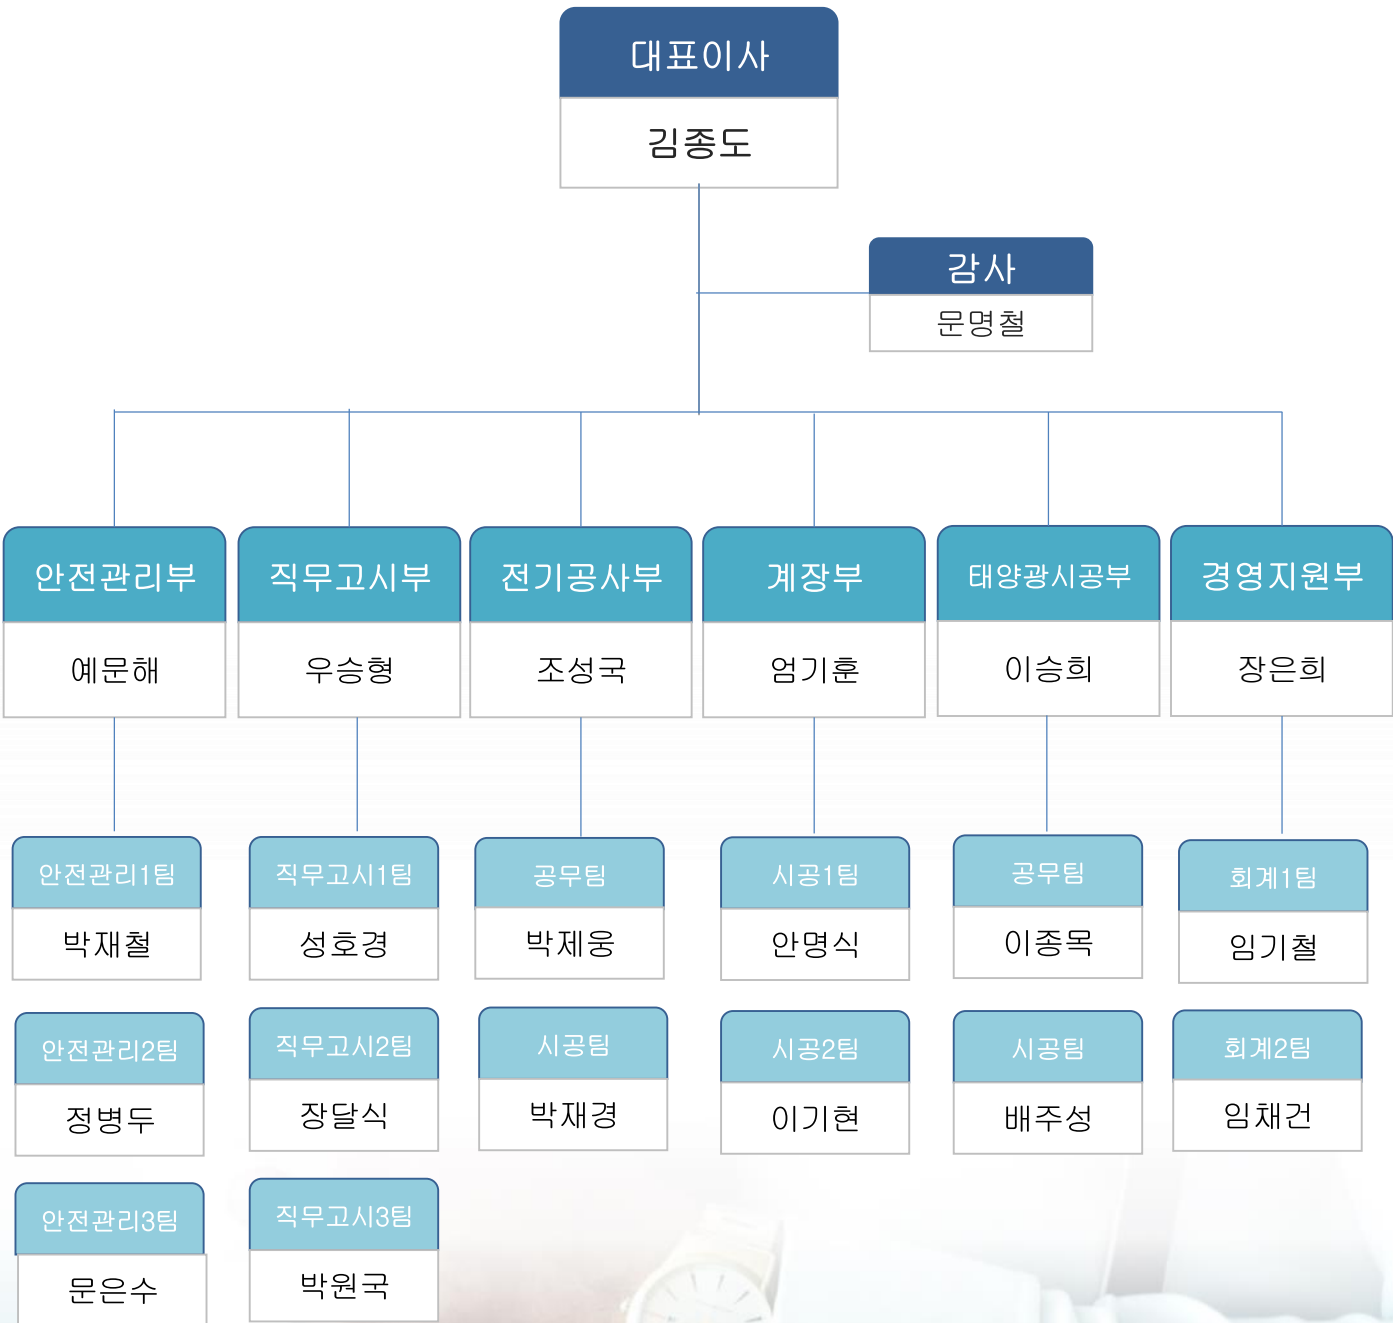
대표이사
김종도

감사
문명철

안전관리부
예문해

안전관리1팀
박재철

안전관리2팀
정병두

안전관리3팀
문은수

직무고시부
우승형

직무고시1팀
성호경

직무고시2팀
장달식

직무고시3팀
박원국

전기공사부
조성국

공무팀
박제웅

시공팀
박재경

계장부
엄기훈

시공1팀
안명식

시공2팀
이기현

태양광시공부
이승희

공무팀
이종목

시공팀
배주성

경영지원부
장은희

회계1팀
임기철

회계2팀
임채건